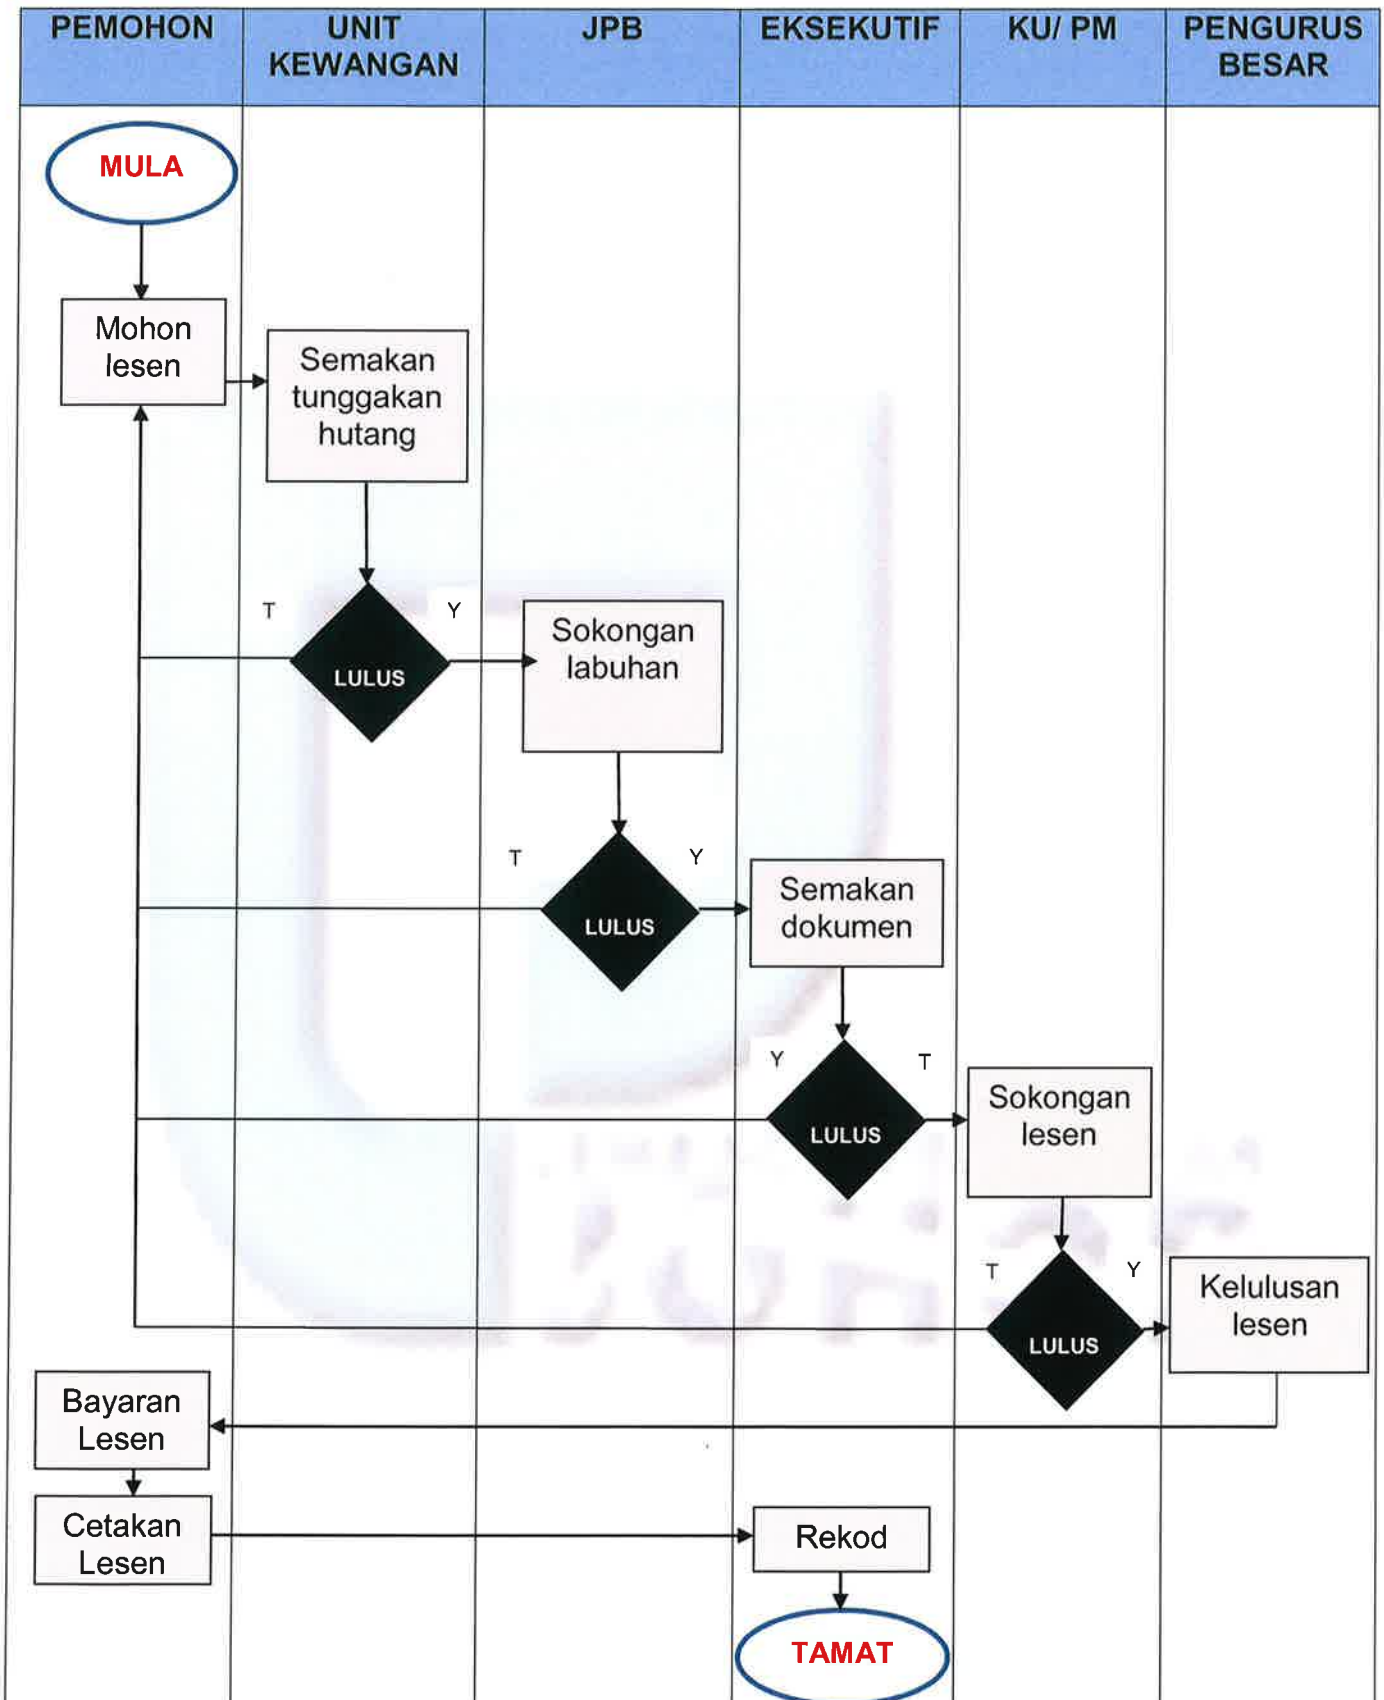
| PEMOHON | UNIT KEWANGAN | JPB | EKSEKUTIF | KU/ PM | PENGURUS BESAR |
|---|---|---|---|---|---|

MULA

Mohon lesen

Semakan tunggakan hutang

T

Y

LULUS

Sokongan labuhan

T

Y

LULUS

Semakan dokumen

Y

T

LULUS

Sokongan lesen

T

Y

LULUS

Kelulusan lesen

Bayaran Lesen

Cetakan Lesen

Rekod

TAMAT